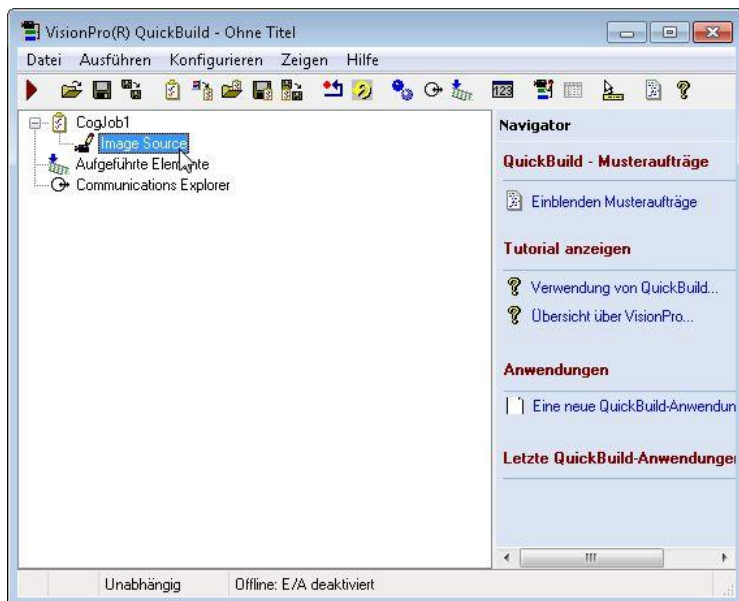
VisionPro(R) QuickBuild - Ohne Titel

Datei Ausführen Konfigurieren Zeigen Hilfe

CogJob1
Image Source
Aufgeführte Elemente
Communications Explorer

Navigator

QuickBuild - Musteraufträge

Einblenden Musteraufträge

Tutorial anzeigen

Verwendung von QuickBuild...
Übersicht über VisionPro...

Anwendungen

Eine neue QuickBuild-Anwendun

Letzte QuickBuild-Anwendunge

Unabhängig Offline: E/A deaktiviert